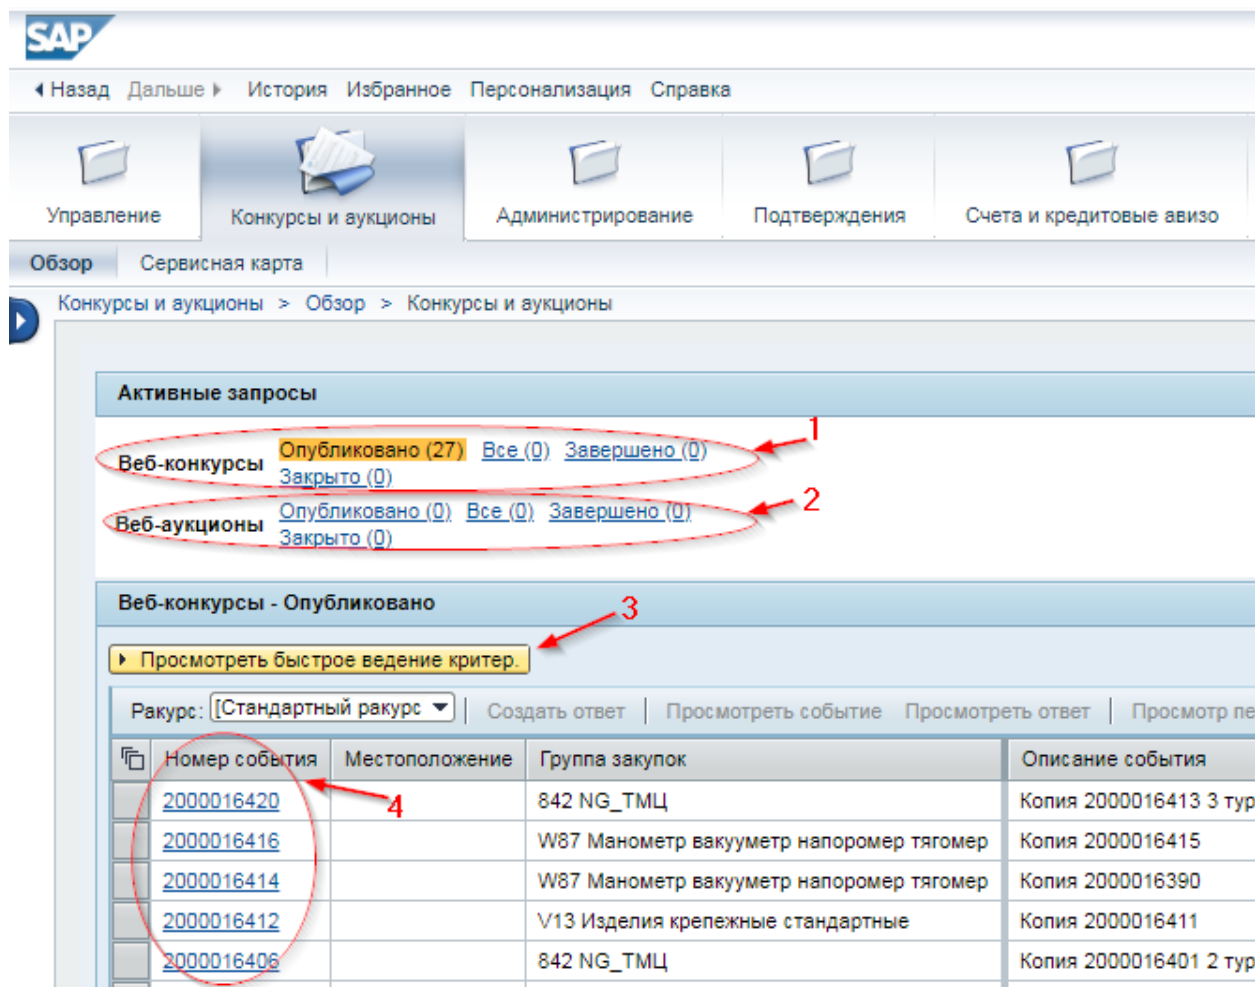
SAP

Назад Дальше История Избранное Персонализация Справка

Управление Конкурсы и аукционы Администрирование Подтверждения Счета и кредитовые авизо

Обзор Сервисная карта

Конкурсы и аукционы > Обзор > Конкурсы и аукционы

Активные запросы

Веб-конкурсы Опубликовано (27) Все (0) Завершено (0) Закрыто (0)

1

Веб-аукционы Опубликовано (0) Все (0) Завершено (0) Закрыто (0)

2

Веб-конкурсы - Опубликовано

3

Просмотреть быстрое ведение критер.

Ракурс: [Стандартный ракурс Создать ответ Просмотреть событие Просмотреть ответ Просмотр пе

| Номер события | Местоположение | Группа закупок | Описание события |
|---|---|---|---|
| 2000016420 | | 842 NG_ТМЦ | Копия 2000016413 3 тур |
| 2000016416 | | W87 Манометр вакуумметр напоромер тягомер | Копия 2000016415 |
| 2000016414 | | W87 Манометр вакуумметр напоромер тягомер | Копия 2000016390 |
| 2000016412 | | V13 Изделия крепежные стандартные | Копия 2000016411 |
| 2000016406 | | 842 NG_ТМЦ | Копия 2000016401 2 тур |

4